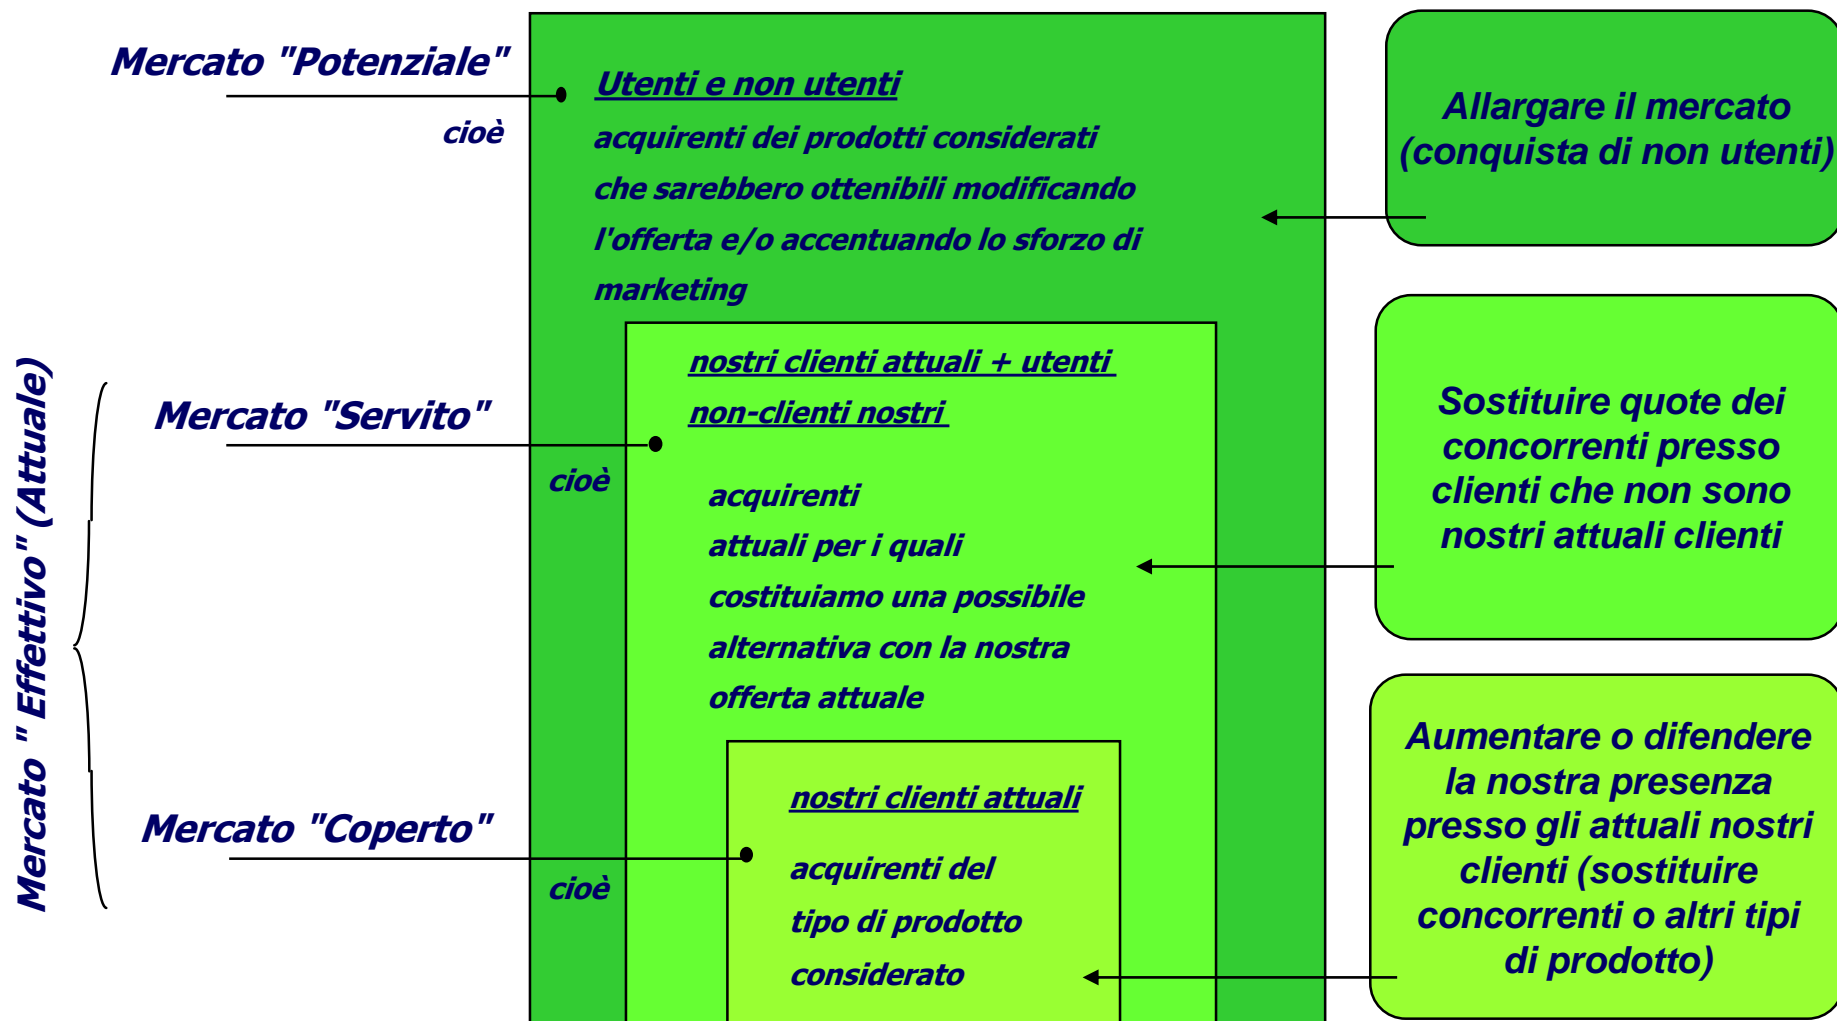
Mercato "Potenziale"

cioè

Utenti e non utenti

acquirenti dei prodotti considerati che sarebbero ottenibili modificando l'offerta e/o accentuando lo sforzo di marketing

Allargare il mercato (conquista di non utenti)

Mercato " Effettivo" (Attuale)

Mercato "Servito"

cioè

nostri clienti attuali + utenti non-clienti nostri

acquirenti attuali per i quali costituiamo una possibile alternativa con la nostra offerta attuale

Sostituire quote dei concorrenti presso clienti che non sono nostri attuali clienti

Mercato "Coperto"

cioè

nostri clienti attuali

acquirenti del tipo di prodotto considerato

Aumentare o difendere la nostra presenza presso gli attuali nostri clienti (sostituire concorrenti o altri tipi di prodotto)